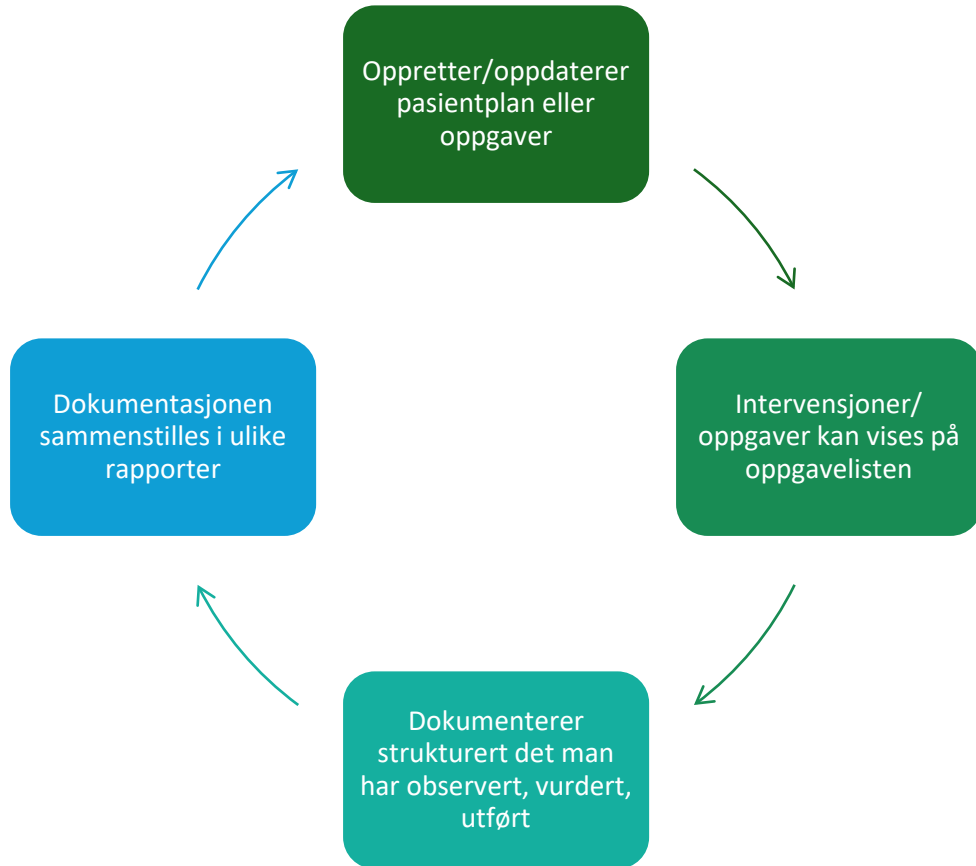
Oppretter/oppdaterer pasientplan eller oppgaver

Intervensjoner/ oppgaver kan vises på oppgavelisten

Dokumenterer strukturert det man har observert, vurdert, utført

Dokumentasjonen sammenstilles i ulike rapporter